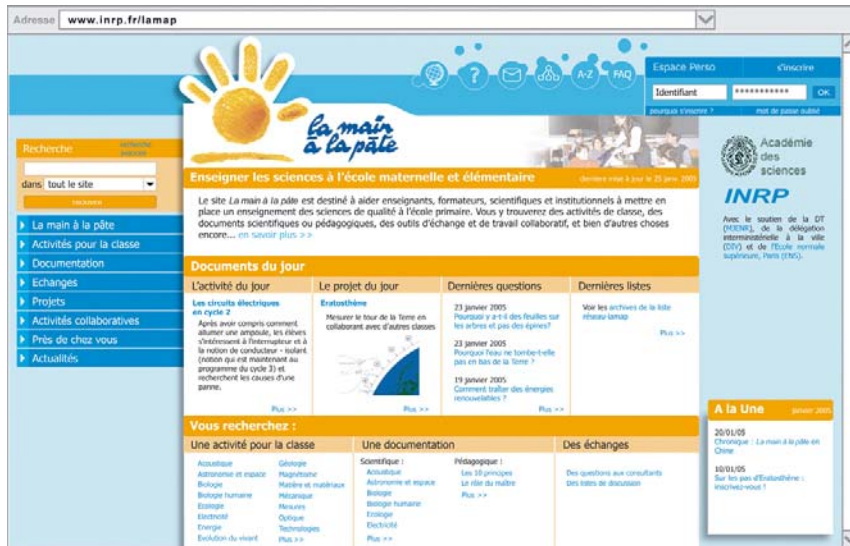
Adresse www.inrp.fr/lamap

? A-Z FAQ

Espace Perso s'inscrire

Identifiant ********** OK

pourquoi s'inscrire ? mot de passe oublié

la main à la pâte

Recherche recherche avancée

dans tout le site

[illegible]

La main à la pâte
Activités pour la classe
Documentation
Echanges
Projets
Activités collaboratives
Près de chez vous
Actualités

Enseigner les sciences à l'école maternelle et élémentaire

dernière mise à jour le 25 janv. 2005

Le site *La main à la pâte* est destiné à aider enseignants, formateurs, scientifiques et institutionnels à mettre en place un enseignement des sciences de qualité à l'école primaire. Vous y trouverez des activités de classe, des documents scientifiques ou pédagogiques, des outils d'échange et de travail collaboratif, et bien d'autres choses encore... en savoir plus >>

Documents du jour

L'activité du jour

Les circuits électriques en cycle 2

Après avoir compris comment allumer une ampoule, les élèves s'intéressent à l'interrupteur et à la notion de conducteur - isolant (notion qui est maintenant au programme du cycle 3) et recherchent les causes d'une panne.

Plus >>

Le projet du jour

Eratosthène

Mesurer le tour de la Terre en collaborant avec d'autres classes

Plus >>

Dernières questions

23 janvier 2005
Pourquoi y a-t-il des feuilles sur les arbres et pas des épines?

23 janvier 2005
Pourquoi l'eau ne tombe-t-elle pas en bas de la Terre ?

19 janvier 2005
Comment traiter des énergies renouvelables ?

Plus >>

Dernières listes

Voir les archives de la liste réseau lamap

Plus >>

Vous recherchez :

Une activité pour la classe

Acoustique
Astronomie et espace
Biologie
Biologie humaine
Ecologie
Electricité
Energie
Evolution du vivant

Géologie
Magnétisme
Matière et matériaux
Mécanique
Mesures
Optique
Technologies
Plus >>

Une documentation

Scientifique :
Acoustique
Astronomie et espace
Biologie
Biologie humaine
Ecologie
Electricité
Plus >>

Pédagogique :
Les 10 principes
Le rôle du maître
Plus >>

Des échanges

Des questions aux consultants
Des listes de discussion

Académie des sciences

INRP

Avec le soutien de la DT (MENRT), de la délégation interministérielle à la ville (DIV) et de l'École normale supérieure, Paris (ENS).

A la Une janvier 2005

20/01/05
Chronique : *La main à la pâte* en Chine

10/01/05
Sur les pas d'Eratosthène : inscrivez-vous !